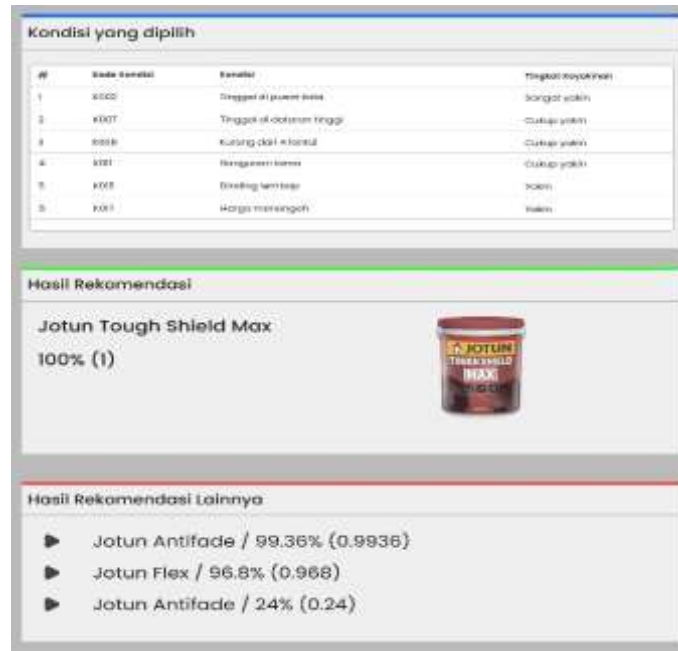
Kondisi yang dipilih

| # | Kode Kondisi | Kondisi | Tingkat Keyakinan |
|---|---|---|---|
| 1 | K002 | Tinggal di pusat kota | Sangat yakin |
| 2 | K007 | Tinggal di dataran tinggi | Cukup yakin |
| 3 | K008 | Kurang dari 4 lantai | Cukup yakin |
| 4 | K011 | Bangunan lama | Cukup yakin |
| 5 | K015 | Dinding lembap | Yakin |
| 6 | K017 | Harga menengah | Yakin |

Hasil Rekomendasi

Jotun Tough Shield Max
100% (1)

JOTUN
TOUGH SHIELD
MAX

Hasil Rekomendasi Lainnya

Jotun Antifade / 99.36% (0.9936)
Jotun Flex / 96.8% (0.968)
Jotun Antifade / 24% (0.24)